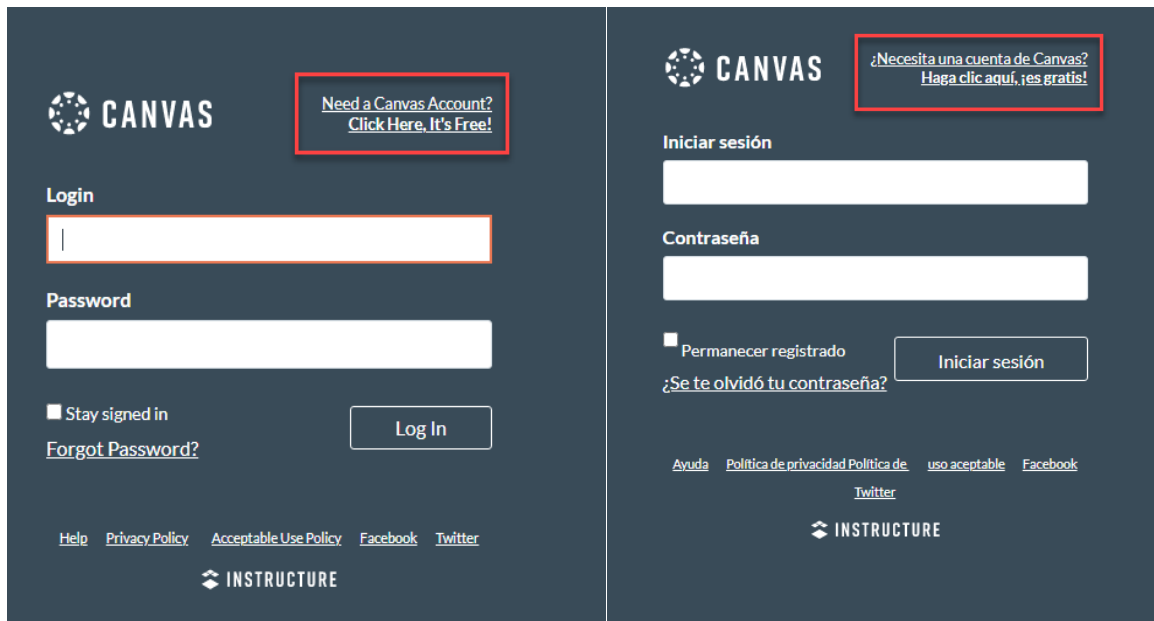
CANVAS

Need a Canvas Account?
Click Here, It's Free!

Login

Password

Stay signed in

Log In

Forgot Password?

Help Privacy Policy Acceptable Use Policy Facebook Twitter

INSTRUCTURE

CANVAS

¿Necesita una cuenta de Canvas?
Haga clic aquí, ¡es gratis!

Iniciar sesión

Contraseña

Permanecer registrado

Iniciar sesión

¿Se te olvidó tu contraseña?

Ayuda Política de privacidad Política de uso aceptable Facebook Twitter

INSTRUCTURE